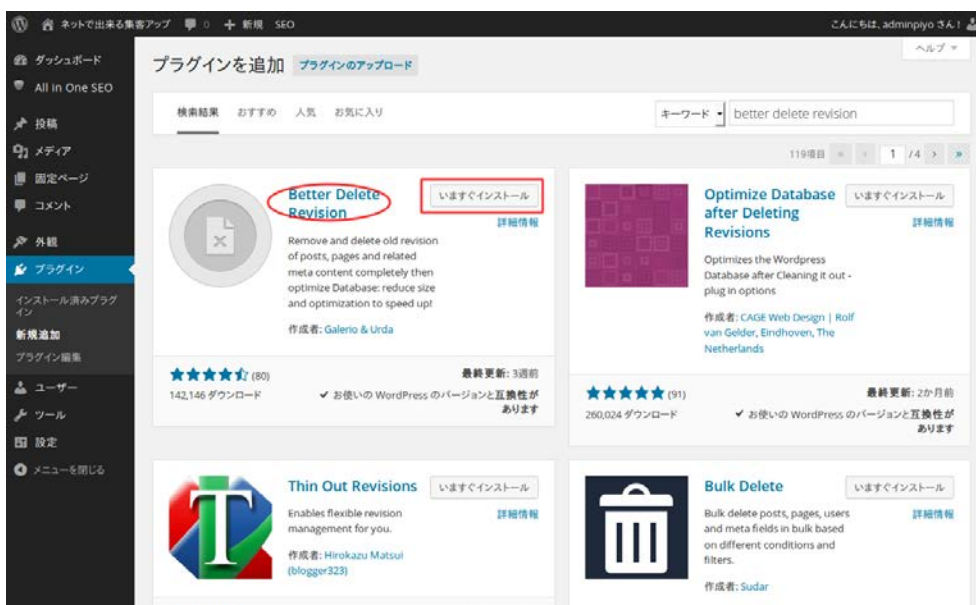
ネットで出来る集客アップ 0 + 新規 SEO

こんにちは、adminpiyo さん！

ヘルプ ▾

ダッシュボード
All in One SEO
投稿
メディア
固定ページ
コメント
外観
プラグイン
インストール済みプラグイン
新規追加
プラグイン編集
ユーザー
ツール
設定
メニューを閉じる

プラグインを追加 プラグインのアップロード

検索結果 おすすめ 人気 お気に入り

キーワード ▾ better delete revision

119項目 « ‹ 1 /4 › »

Better Delete Revision
いますぐインストール
詳細情報
Remove and delete old revision of posts, pages and related meta content completely then optimize Database: reduce size and optimization to speed up!
作成者: Galerio & Urda
(80)
142,146 ダウンロード
最終更新: 3週前
✔ お使いの WordPress のバージョンと互換性があります

Optimize Database after Deleting Revisions
いますぐインストール
詳細情報
Optimizes the Wordpress Database after Cleaning it out - plug in options
作成者: CAGE Web Design | Rolf van Gelder, Eindhoven, The Netherlands
(91)
260,024 ダウンロード
最終更新: 2か月前
✔ お使いの WordPress のバージョンと互換性があります

Thin Out Revisions
いますぐインストール
詳細情報
Enables flexible revision management for you.
作成者: Hirokazu Matsui (blogger323)

Bulk Delete
いますぐインストール
詳細情報
Bulk delete posts, pages, users and meta fields in bulk based on different conditions and filters.
作成者: Sudar